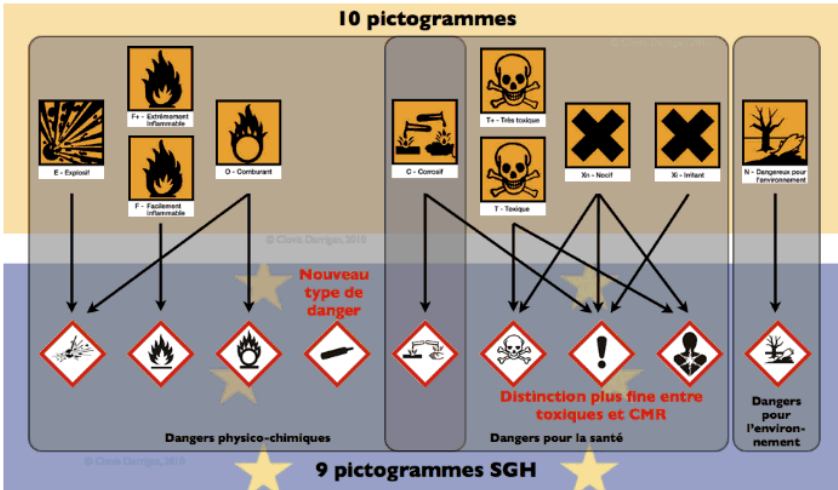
10 pictogrammes

© Clovis Darrigan, 2010

F+ - Extrêmement inflammable

E - Explosif

F - Facilement inflammable

O - Comburant

C - Corrosif

T+ - Très toxique

T - Toxique

Xn - Nocif

Xi - Irritant

N - Dangereux pour l'environnement

© Clovis Darrigan, 2010

Nouveau type de danger

Distinction plus fine entre toxiques et CMR

Dangers physico-chimiques

Dangers pour la santé

Dangers pour l'environnement

© Clovis Darrigan, 2010

9 pictogrammes SGH